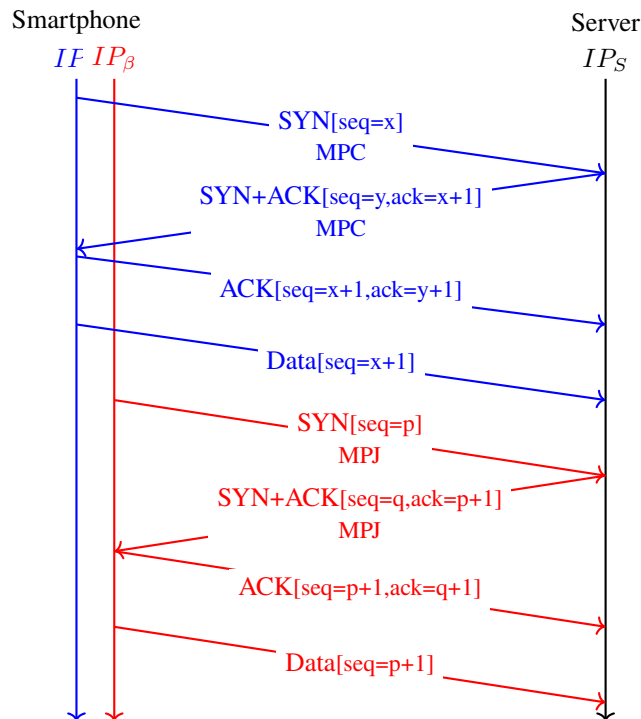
Smartphone

$IF$ $IP_\beta$

Server

$IP_S$

SYN[seq=x]
MPC

SYN+ACK[seq=y,ack=x+1]
MPC

ACK[seq=x+1,ack=y+1]

Data[seq=x+1]

SYN[seq=p]
MPJ

SYN+ACK[seq=q,ack=p+1]
MPJ

ACK[seq=p+1,ack=q+1]

Data[seq=p+1]